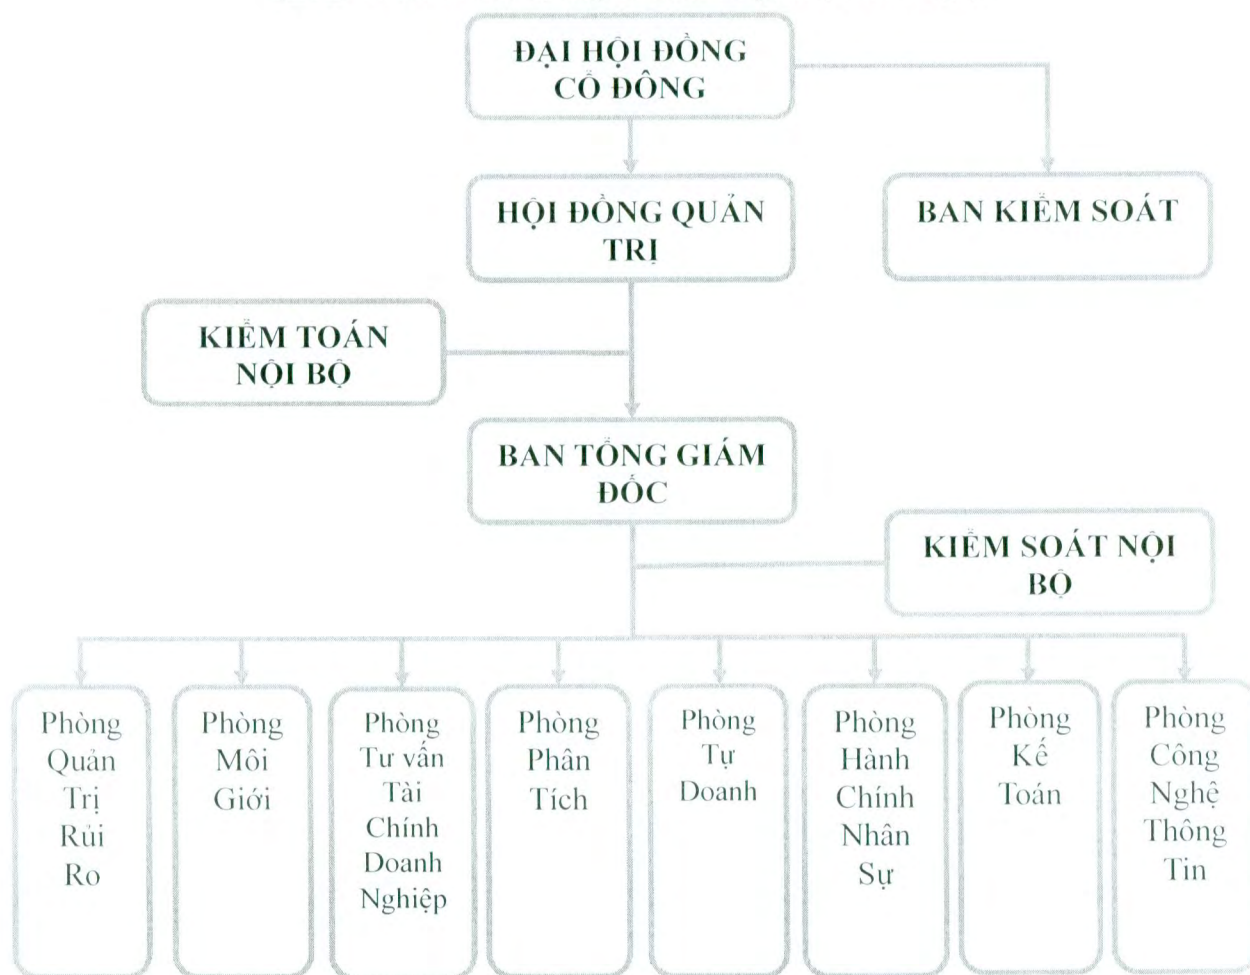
ĐẠI HỘI ĐỒNG CỔ ĐÔNG

HỘI ĐỒNG QUẢN TRỊ

BAN KIỂM SOÁT

KIỂM TOÁN NỘI BỘ

BAN TỔNG GIÁM ĐỐC

KIỂM SOÁT NỘI BỘ

Phòng Quản Trị Rủi Ro

Phòng Môi Giới

Phòng Tư vấn Tài Chính Doanh Nghiệp

Phòng Phân Tích

Phòng Tự Doanh

Phòng Hành Chính Nhân Sự

Phòng Kế Toán

Phòng Công Nghệ Thông Tin